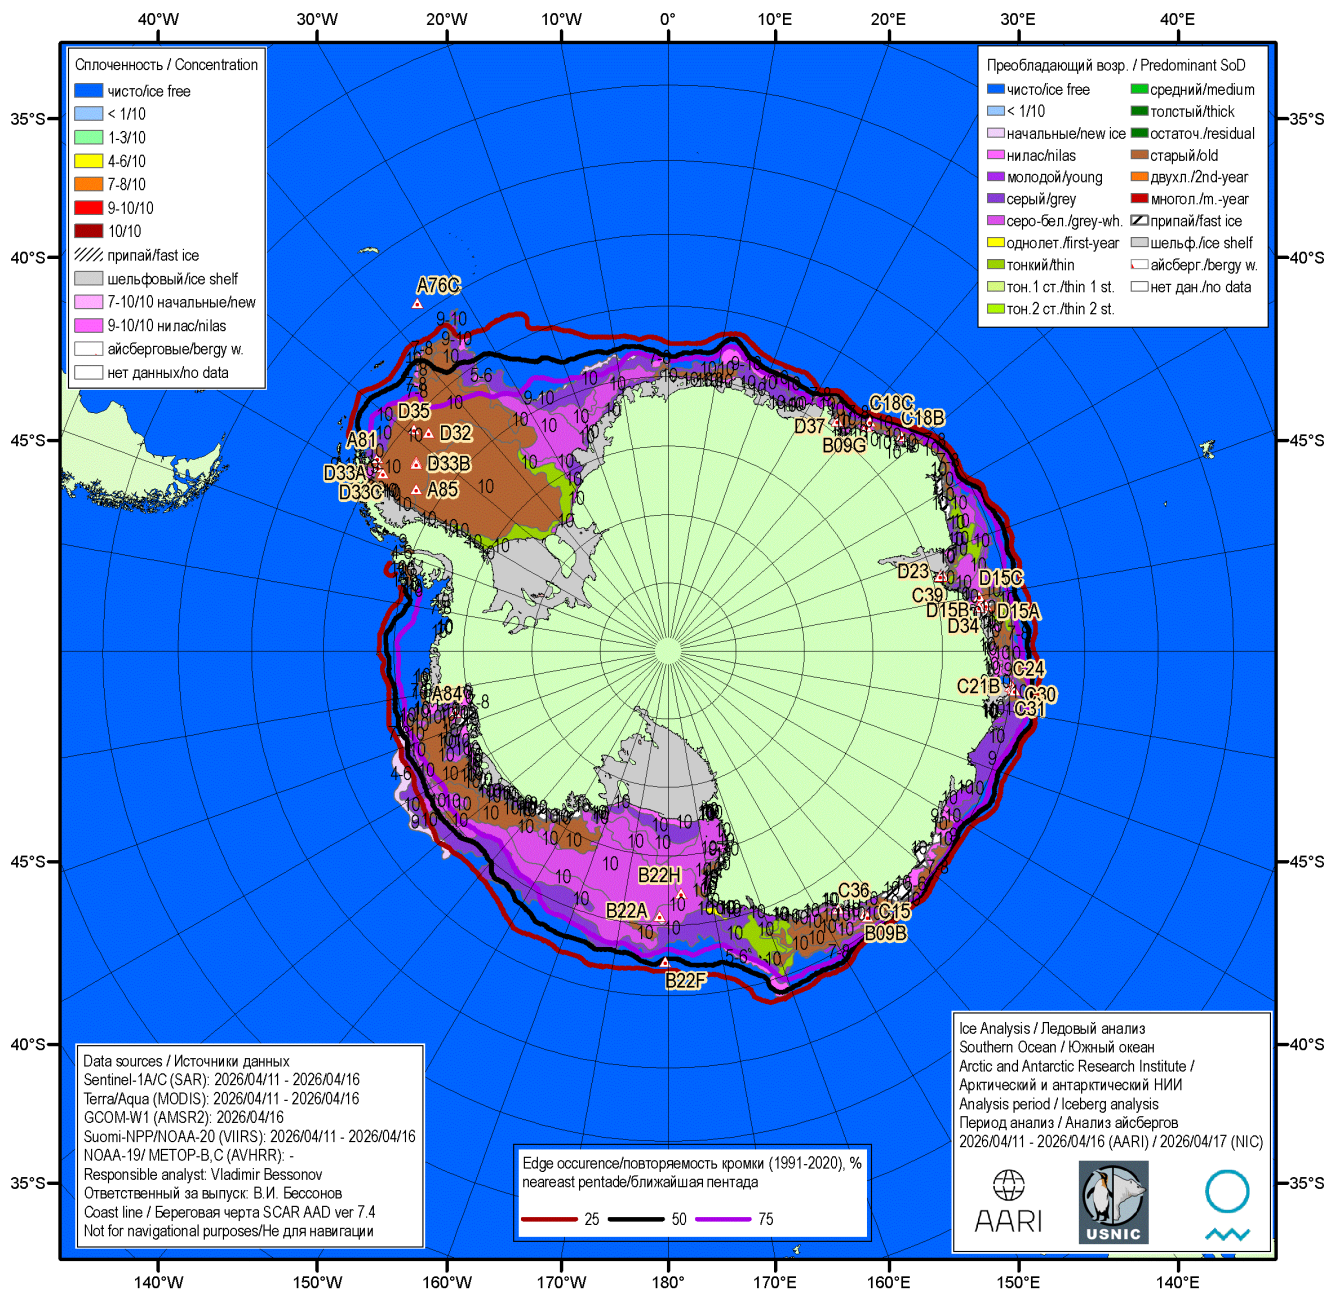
40°W 30°W 20°W 10°W 0° 10°E 20°E 30°E 40°E

35°S 40°S 45°S 45°S 40°S 35°S

35°S 40°S 45°S 45°S 40°S 35°S

Сплоченность / Concentration
чисто/ice free
< 1/10
1-3/10
4-6/10
7-8/10
9-10/10
10/10
припай/fast ice
шельфовый/ice shelf
7-10/10 начальные/new
9-10/10 нилас/nilas
айсберговые/bergy w.
нет данных/no data

Преобладающий возр. / Predominant SoD
чисто/ice free
< 1/10
начальные/new ice
нилас/nilas
молодой/young
серый/grey
серо-бел./grey-wh.
однолет./first-year
тонкий/thin
тон.1 ст./thin 1 st.
тон.2 ст./thin 2 st.
средний/medium
толстый/thick
остаточ./residual
старый/old
двухл./2nd-year
многол./m.-year
припай/fast ice
шельф./ice shelf
айсберг./bergy w.
нет дан./no data

A76C D35 D32 A81 D33B D33A D33C A85 D37 C18C C18B B09G D23 D15C C39 D15B D15A D34 C24 C21B C30 C31 A84 B22H B22A B22F C36 C15 B09B

140°W 150°W 160°W 170°W 180° 170°E 160°E 150°E 140°E

Data sources / Источники данных
Sentinel-1A/C (SAR): 2026/04/11 - 2026/04/16
Terra/Aqua (MODIS): 2026/04/11 - 2026/04/16
GCOM-W1 (AMSR2): 2026/04/16
Suomi-NPP/NOAA-20 (VIIRS): 2026/04/11 - 2026/04/16
NOAA-19/ METOP-B,C (AVHRR): -
Responsible analyst: Vladimir Bessonov
Ответственный за выпуск: В.И. Бессонов
Coast line / Береговая черта SCAR AAD ver 7.4
Not for navigational purposes/Не для навигации

Edge occurence/повторяемость кромки (1991-2020), %
neareast pentade/ближайшая пентада
25 50 75

Ice Analysis / Ледовый анализ
Southern Ocean / Южный океан
Arctic and Antarctic Research Institute /
Арктический и антарктический НИИ
Analysis period / Iceberg analysis
Период анализ / Анализ айсбергов
2026/04/11 - 2026/04/16 (AARI) / 2026/04/17 (NIC)
AARI
USNIC